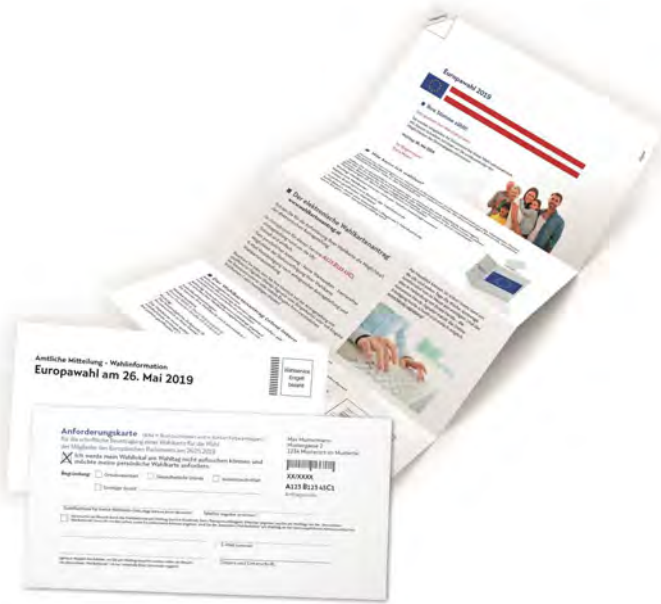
Europawahl 2019

Ihre Stimme zählt!

Der elektronische Wahlkartenantrag

Amtliche Mitteilung – Wahlinformation
Europawahl am 26. Mai 2019

Bitte ausreichend frankieren
Entgelt bezahlt

Anforderungskarte
für die schriftliche Beantragung einer Wahlkarte für die Wahl der Mitglieder des Europäischen Parlaments am 26.05.2019

Ich werde mein Wahllokal am Wahltag nicht aufsuchen können und möchte meine persönliche Wahlkarte anfordern.

Begründung:
Ortsabwesenheit
Gesundheitliche Gründe
Auslandsaufenthalt
Sonstiger Grund

Max Mustermann
Musterweg 2
1234 Musterort im Musterbe

XX/XXXX
A123 B123 45C1

E-Mail (optional)

Datum und Unterschrift